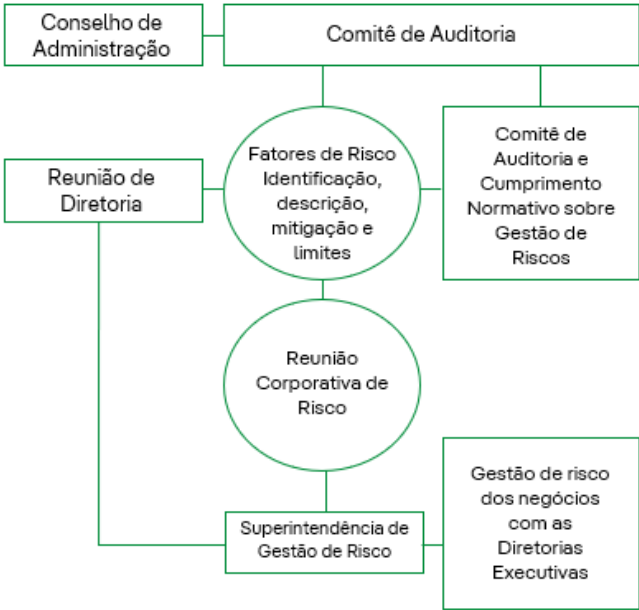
Conselho de Administração

Comitê de Auditoria

Reunião de Diretoria

Fatores de Risco Identificação, descrição, mitigação e limites

Comitê de Auditoria e Cumprimento Normativo sobre Gestão de Riscos

Reunião Corporativa de Risco

Gestão de risco dos negócios com as Diretorias Executivas

Superintendência de Gestão de Risco